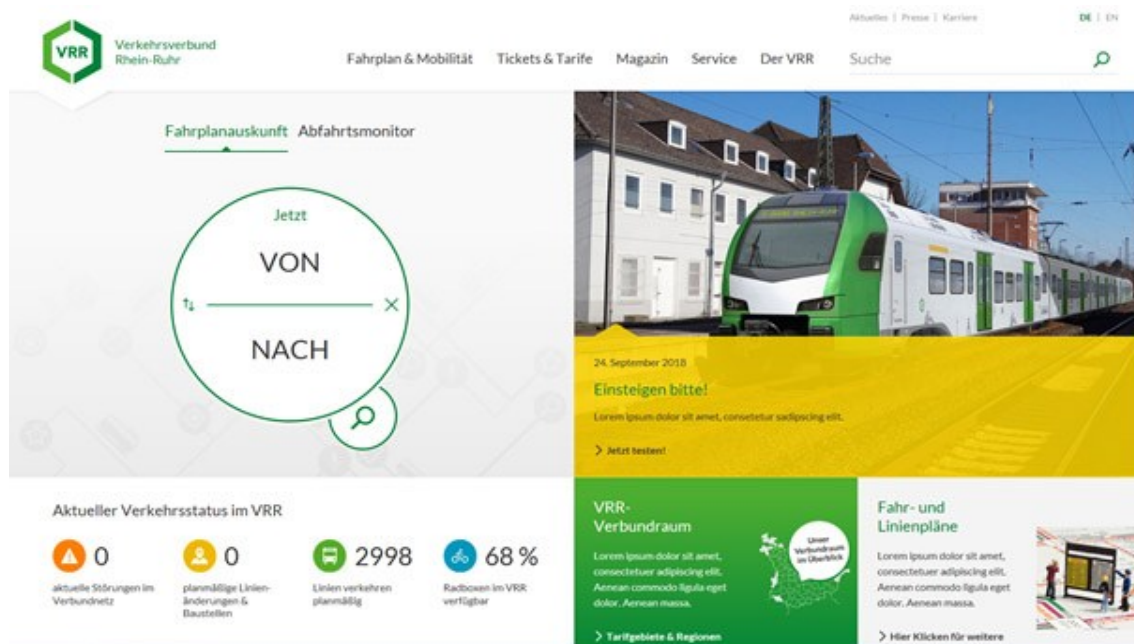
VRR Verkehrsverbund Rhein-Ruhr

Aktuelles | Presse | Karriere

DE | EN

Fahrplan & Mobilität Tickets & Tarife Magazin Service Der VRR

Suche

Fahrplanauskunft Abfahrtsmonitor

Jetzt

VON

NACH

24. September 2018

Einsteigen bitte!

Lorem ipsum dolor sit amet, consetetur sadipscing elit.

> Jetzt testen!

Aktueller Verkehrsstatus im VRR

0
aktuelle Störungen im Verbundnetz

0
planmäßige Linienänderungen & Baustellen

2998
Linien verkehren planmäßig

68 %
Radboxen im VRR verfügbar

VRR-Verbundraum

Lorem ipsum dolor sit amet, consectetuer adipiscing elit. Aenean commodo ligula eget dolor. Aenean massa.

Unser Verbundraum im Überblick

> Tarifgebiete & Regionen

Fahr- und Linienpläne

Lorem ipsum dolor sit amet, consectetuer adipiscing elit. Aenean commodo ligula eget dolor. Aenean massa.

> Hier Klicken für weitere